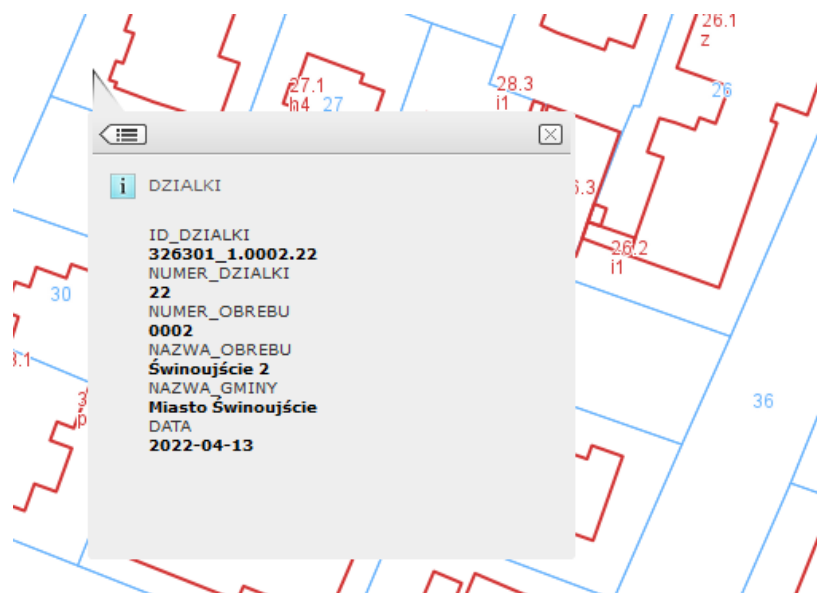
26.1
z
27.1
In4
27
28.3
i1
26
DZIALKI
6.3
ID_DZIALKI
326301_1.0002.22
NUMER_DZIALKI
22
NUMER_OBREBU
0002
NAZWA_OBREBU
Świnoujście 2
NAZWA_GMINY
Miasto Świnoujście
DATA
2022-04-13
26.2
i1
30
8.1
3
p
36